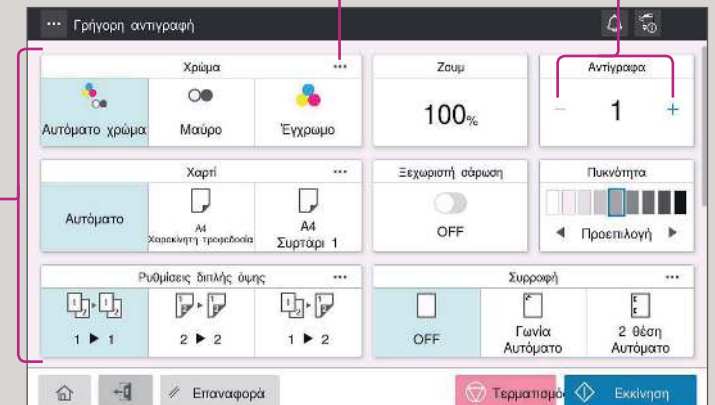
··· Γρήγορη αντιγραφή

Χρώμα ···

Αυτόματο χρώμα

Μαύρο

Έγχρωμο

Ζουμ

100%

Αντίγραφα

−

1

+

Χαρτί ···

Αυτόματο

A4 Χειροκίνητη τροφοδοσία

A4 Συρτάρι 1

Ξεχωριστή σάρωση

OFF

Πυκνότητα

◀ Προεπιλογή ▶

Ρυθμίσεις διπλής όψης ···

1 ▶ 1

2 ▶ 2

1 ▶ 2

Συρροφή ···

OFF

Γωνία Αυτόματο

2 θέση Αυτόματο

Επαναφορά

Τερματισμός

Εκκίνηση